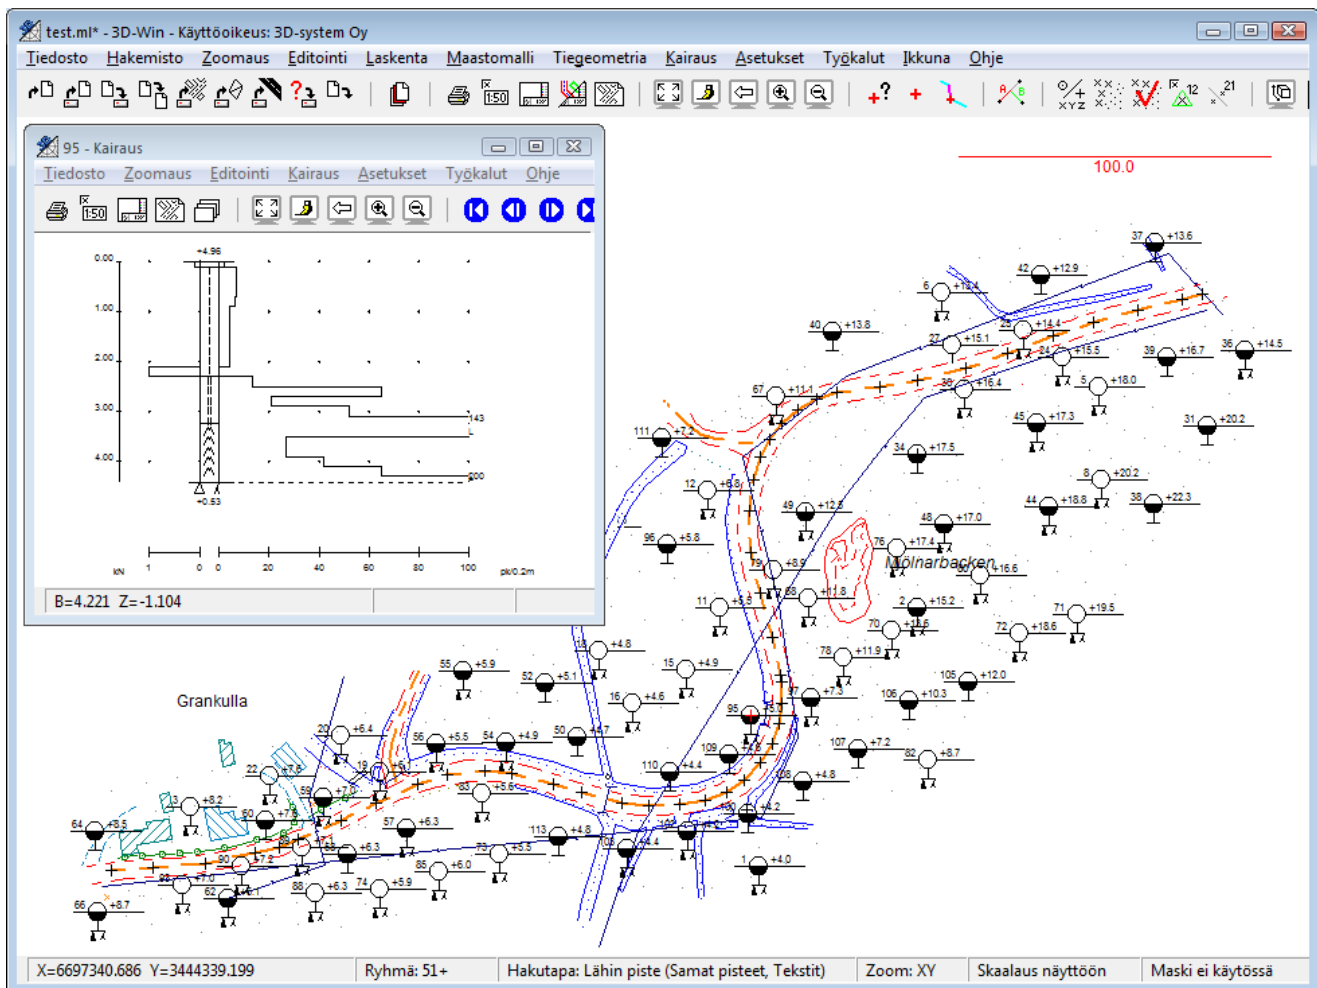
test.ml* - 3D-Win - Käyttöoikeus: 3D-system Oy

Tiedosto Hakemisto Zoomaus Editointi Laskenta Maastomalli Tiegeometria Kairaus Asetukset Työkalut Ikkuna Ohje

95 - Kairaus

Tiedosto Zoomaus Editointi Kairaus Asetukset Työkalut Ohje

1:50

+4.96
0.00
1.00
2.00
3.00
4.00
143
200
+0.53
kN 1 0 0 20 40 60 80 100 pk/0.2m

B=4.221 Z=-1.104

100.0

Grankulla

Mölnarbacken

37 +13.6
42 +12.9
6 +12.4
40 +13.8
27 +15.1
26 +14.4
24 +15.5
39 +16.7
36 +14.5
67 +11.1
30 +16.4
5 +18.0
111 +7.2
45 +17.3
31 +20.2
34 +17.5
8 +20.2
12 +6.8
49 +12.8
44 +18.8
38 +22.3
48 +17.0
96 +5.8
76 +17.4
79 +8.9
+16.6
11 +5.9
68 +11.8
2 +15.2
71 +19.5
70 +13.6
72 +18.6
18 +4.8
55 +5.9
15 +4.9
78 +11.9
52 +5.1
105 +12.0
16 +4.6
97 +7.3
106 +10.3
95
20 +6.4
56 +5.5
54 +4.9
50 +4.7
107 +7.2
109
82 +8.7
22 +7.6
19
110 +4.4
108 +4.8
83 +5.6
59 +7.5
13 +8.2
60 +7.9
57 +6.3
113 +4.8
+4.2
64 +8.5
58 +6.3
73 +5.5
90 +7.2
85 +6.0
1 +4.0
+7.0
88 +6.3
74 +5.9
62
66 +8.7

X=6697340.686 Y=3444339.199 | Ryhmä: 51+ | Hakutapa: Lähin piste (Samat pisteet, Tekstit) | Zoom: XY | Skaalaus näyttöön | Maski ei käytössä